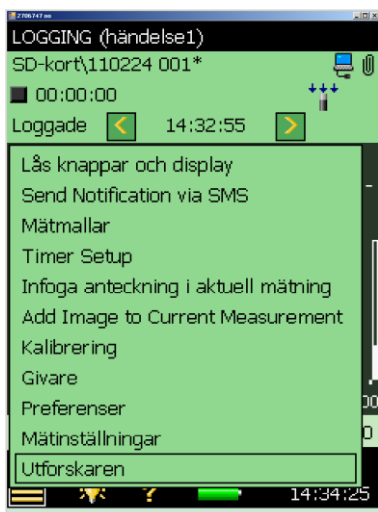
LOGGING (händelse1)
SD-kort\110224 001*
00:00:00
Loggade 14:32:55
Lås knappar och display
Send Notification via SMS
Mätmallar
Timer Setup
Infoga anteckning i aktuell mätning
Add Image to Current Measurement
Kalibrering
Givare
Preferenser
Mätinställningar
Utforskaren
14:34:25